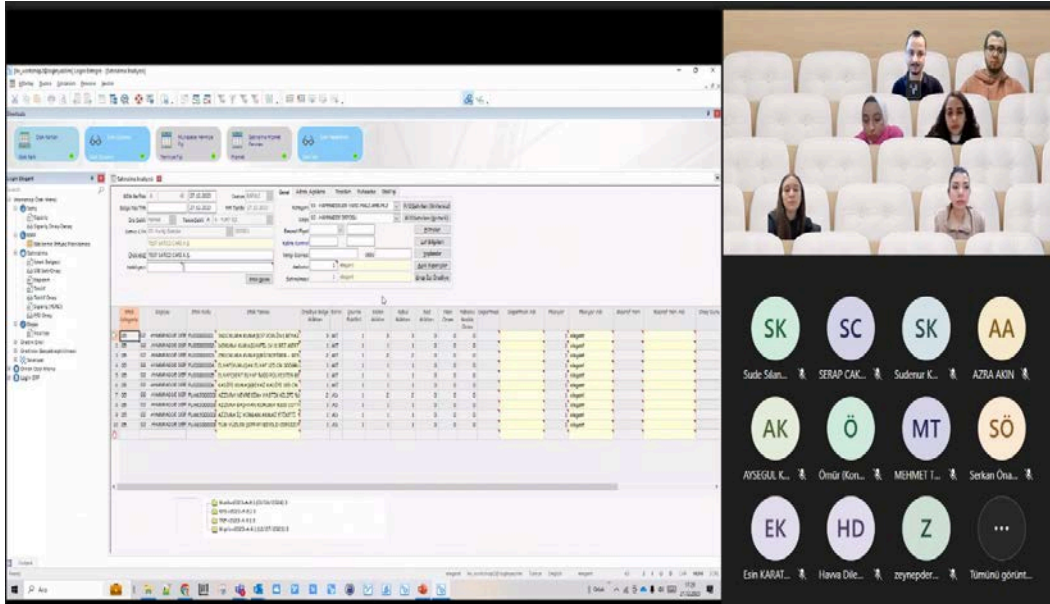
SK
Sude Silan...

SC
SERAP ÇAK...

SK
Sudenur K...

AA
AZRA AKIN

AK
AYSEGUL K...

Ö
Ömür (Kon...

MT
MEHMET T...

SÖ
Serkan Öna...

EK
Esin KARAT...

HD
Havva Dile...

Z
zeynepder...

...
Tümünü görünt...

Logo Bilişim
Satınalma Analizi
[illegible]